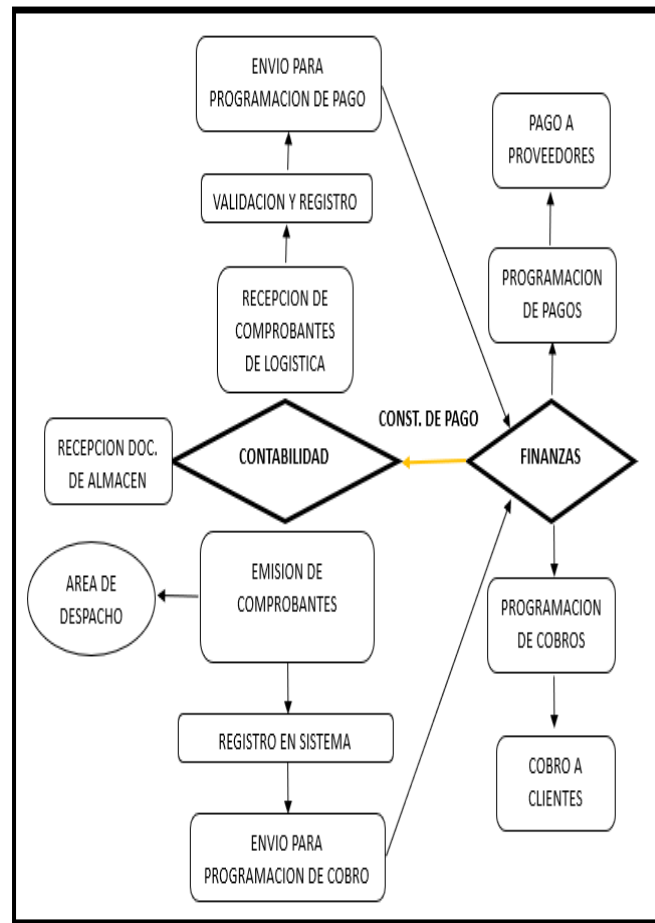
ENVIO PARA PROGRAMACION DE PAGO

VALIDACION Y REGISTRO

RECEPCION DE COMPROBANTES DE LOGISTICA

PAGO A PROVEEDORES

PROGRAMACION DE PAGOS

CONST. DE PAGO

RECEPCION DOC. DE ALMACEN

CONTABILIDAD

FINANZAS

AREA DE DESPACHO

EMISION DE COMPROBANTES

PROGRAMACION DE COBROS

REGISTRO EN SISTEMA

COBRO A CLIENTES

ENVIO PARA PROGRAMACION DE COBRO